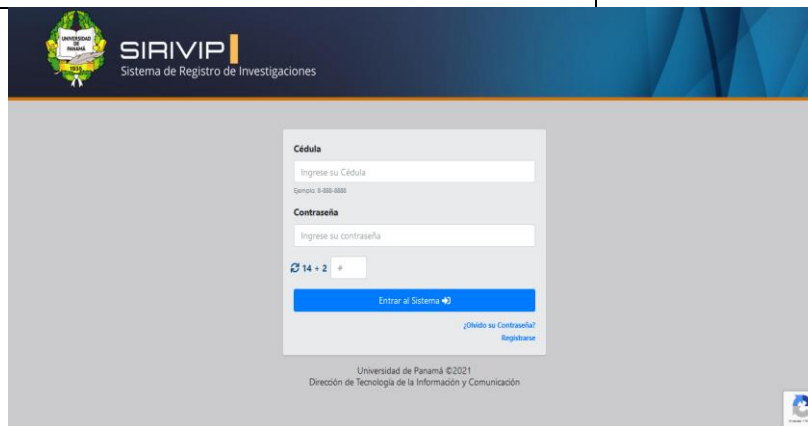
UNIVERSIDAD DE PANAMÁ
1935

SIRIVIP
Sistema de Registro de Investigaciones

Cédula

Ingrese su Cédula

Ejemplo: 8-000-0000

Contraseña

Ingrese su contraseña

14 + 2 #

Entrar al Sistema

¿Olvido su Contraseña?
Registrarse

Universidad de Panamá ©2021
Dirección de Tecnología de la Información y Comunicación